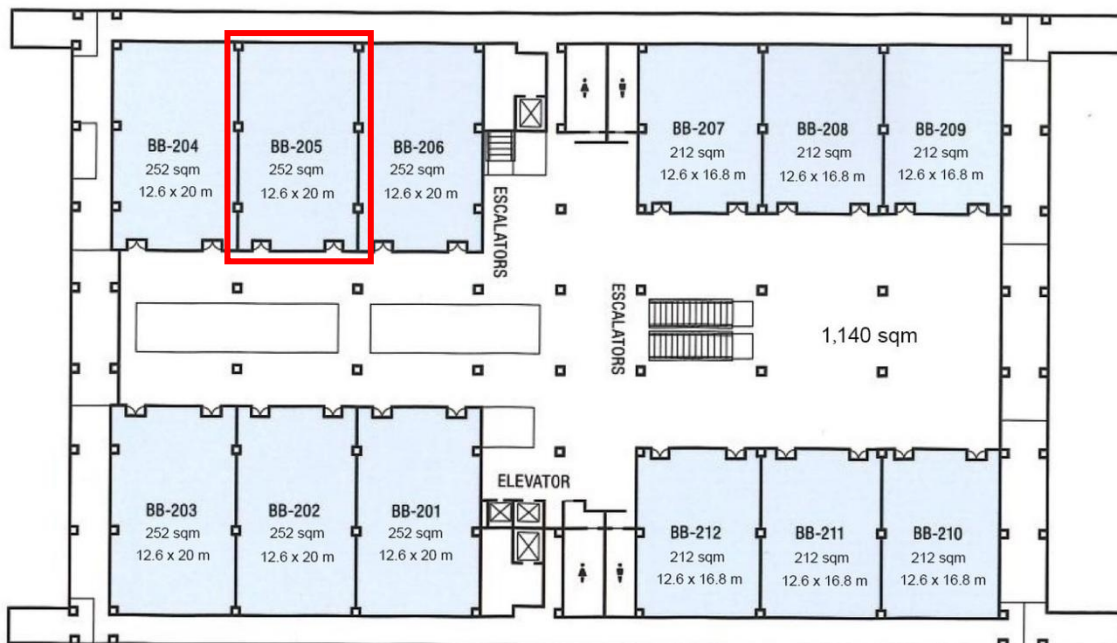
BB-204
252 sqm
12.6 x 20 m

BB-205
252 sqm
12.6 x 20 m

BB-206
252 sqm
12.6 x 20 m

ESCALATORS

BB-207
212 sqm
12.6 x 16.8 m

BB-208
212 sqm
12.6 x 16.8 m

BB-209
212 sqm
12.6 x 16.8 m

ESCALATORS

1,140 sqm

BB-203
252 sqm
12.6 x 20 m

BB-202
252 sqm
12.6 x 20 m

BB-201
252 sqm
12.6 x 20 m

ELEVATOR

BB-212
212 sqm
12.6 x 16.8 m

BB-211
212 sqm
12.6 x 16.8 m

BB-210
212 sqm
12.6 x 16.8 m